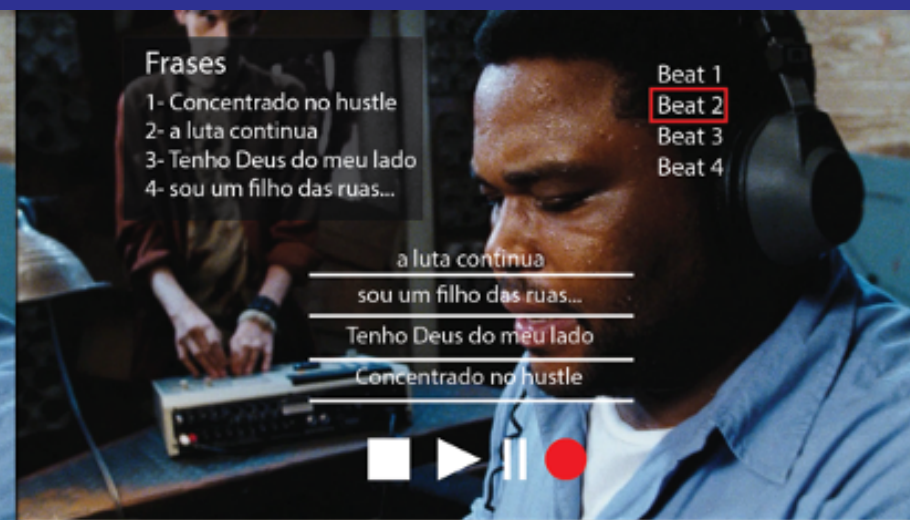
Frases
1- Concentrado no hustle
2- a luta continua
3- Tenho Deus do meu lado
4- sou um filho das ruas...

Beat 1
Beat 2
Beat 3
Beat 4

a luta continua
sou um filho das ruas...
Tenho Deus do meu lado
Concentrado no hustle